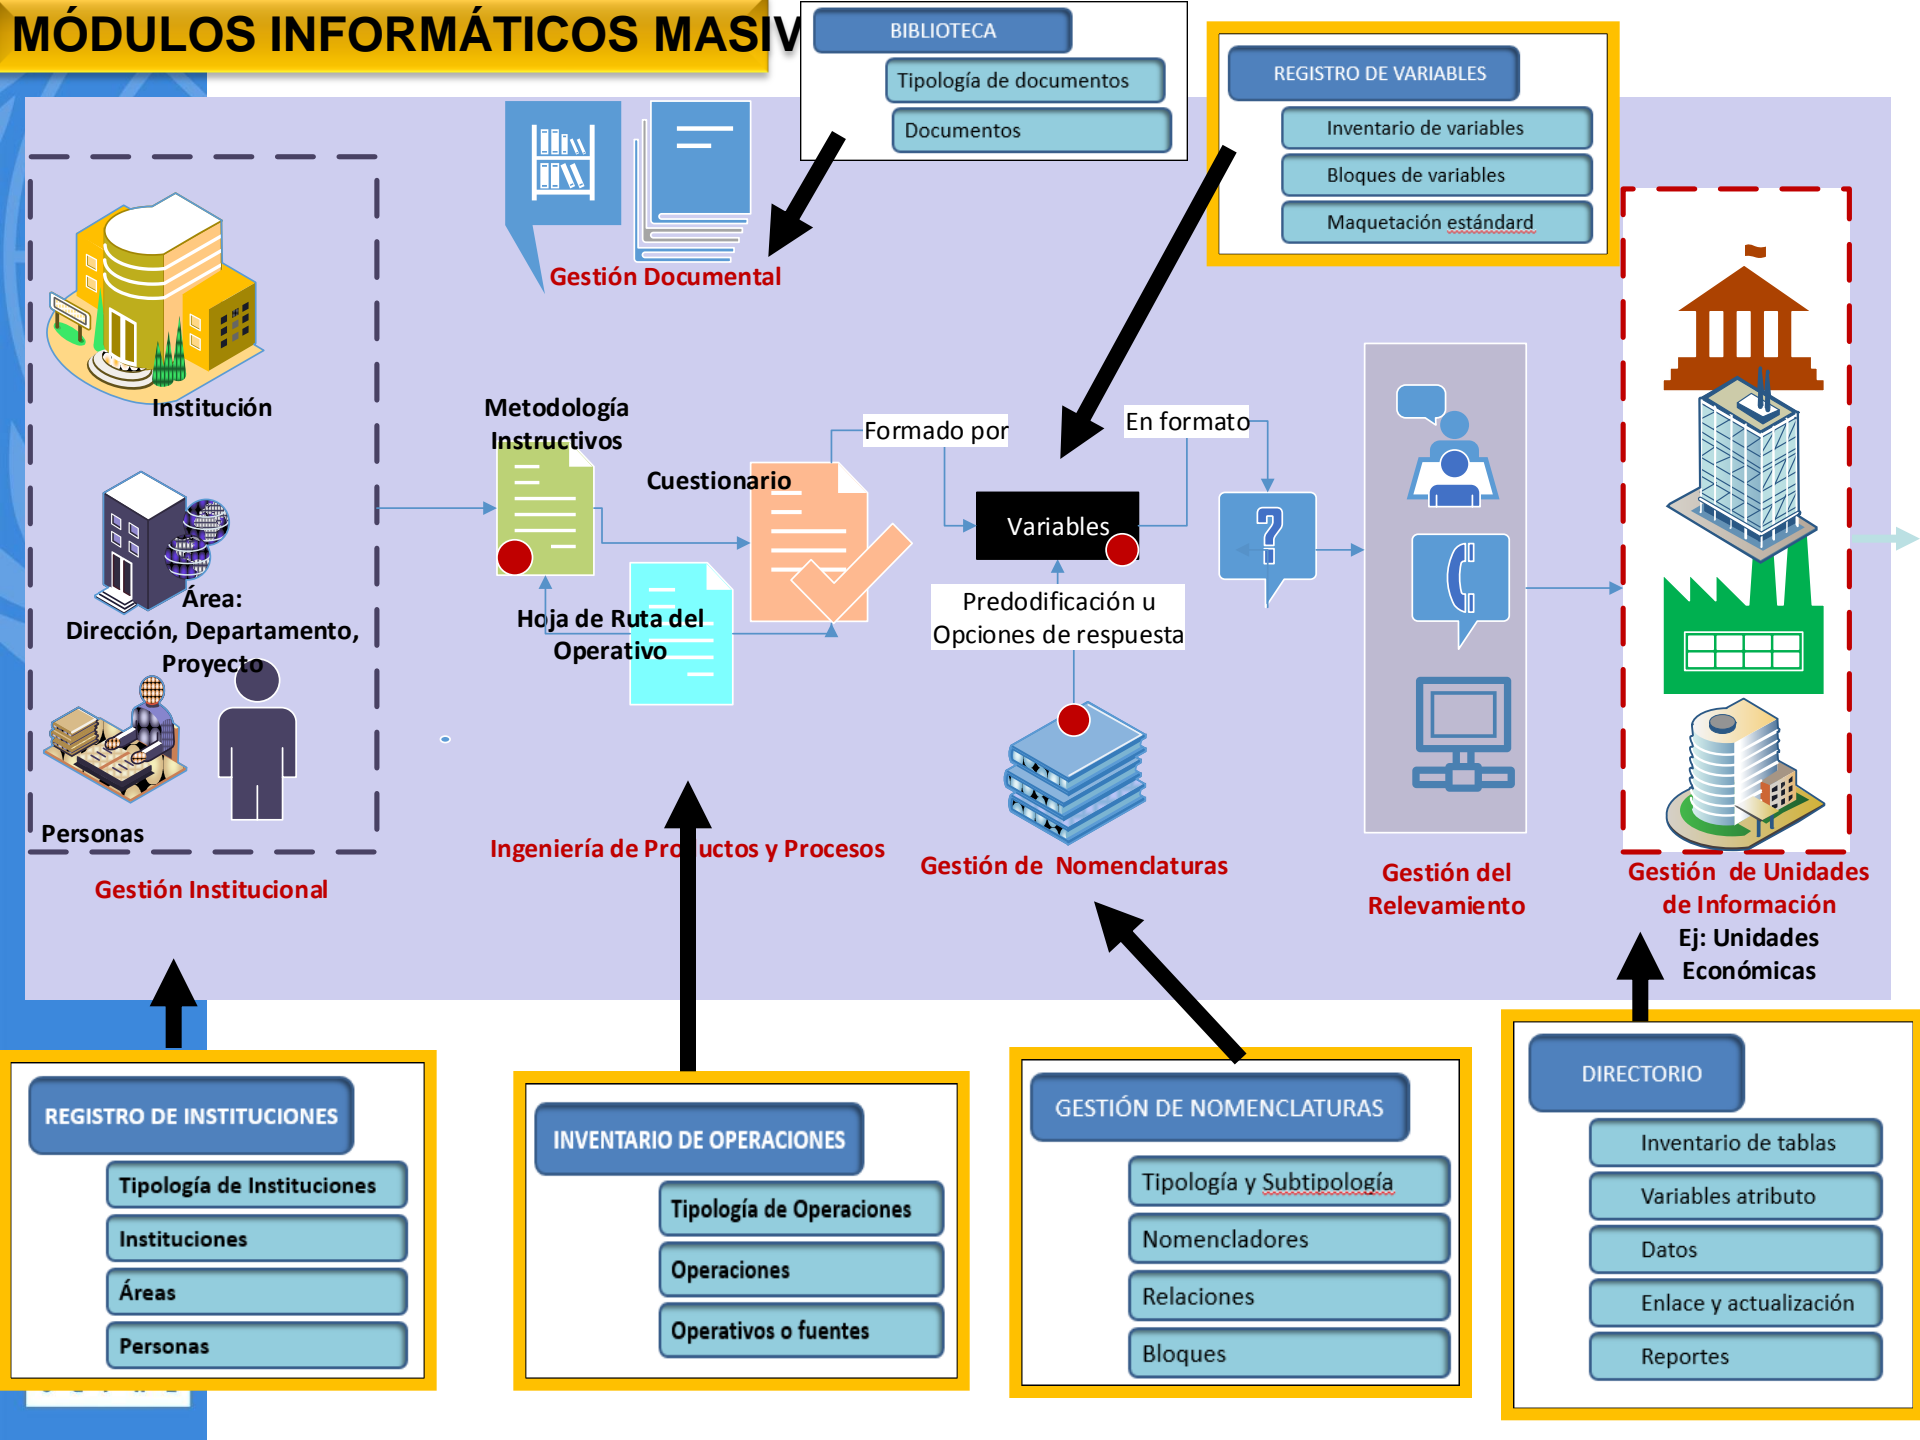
MÓDULOS INFORMÁTICOS MASIV

BIBLIOTECA
Tipología de documentos
Documentos

REGISTRO DE VARIABLES
Inventario de variables
Bloques de variables
Maquetación estándard

Gestión Documental

Institución

Área:
Dirección, Departamento, Proyecto

Personas

Gestión Institucional

Metodología
Instructivos

Cuestionario

Hoja de Ruta del Operativo

Ingeniería de Pro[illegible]uctos y Procesos

Formado por

En formato

Variables

Predodificación u Opciones de respuesta

Gestión de Nomenclaturas

Gestión del Relevamiento

Gestión de Unidades de Información
Ej: Unidades Económicas

REGISTRO DE INSTITUCIONES
Tipología de Instituciones
Instituciones
Áreas
Personas

INVENTARIO DE OPERACIONES
Tipología de Operaciones
Operaciones
Operativos o fuentes

GESTIÓN DE NOMENCLATURAS
Tipología y Subtipología
Nomencladores
Relaciones
Bloques

DIRECTORIO
Inventario de tablas
Variables atributo
Datos
Enlace y actualización
Reportes